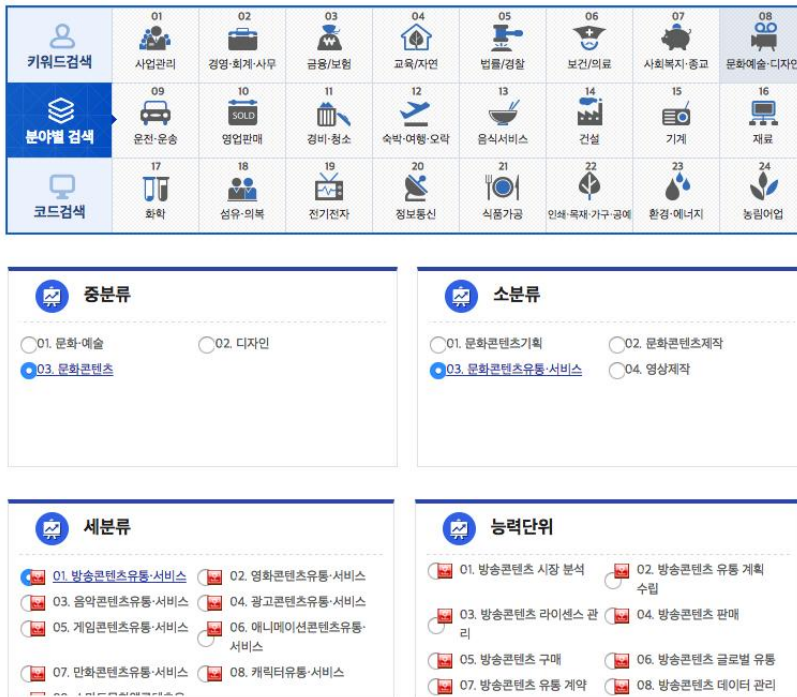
키워드검색

분야별 검색

코드검색

01 사업관리
02 경영·회계·사무
03 금융/보험
04 교육/자연
05 법률/경찰
06 보건/의료
07 사회복지·종교
08 문화예술·디자인

09 운전·운송
10 영업판매
11 경비·청소
12 숙박·여행·오락
13 음식서비스
14 건설
15 기계
16 재료

17 화학
18 섬유·의복
19 전기전자
20 정보통신
21 식품가공
22 인쇄·목재·가구·공예
23 환경·에너지
24 농림어업

SOLD

중분류

01. 문화·예술
02. 디자인
03. 문화콘텐츠

소분류

01. 문화콘텐츠기획
02. 문화콘텐츠제작
03. 문화콘텐츠유통·서비스
04. 영상제작

세분류

01. 방송콘텐츠유통·서비스
02. 영화콘텐츠유통·서비스
03. 음악콘텐츠유통·서비스
04. 광고콘텐츠유통·서비스
05. 게임콘텐츠유통·서비스
06. 애니메이션콘텐츠유통·서비스
07. 만화콘텐츠유통·서비스
08. 캐릭터유통·서비스
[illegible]

능력단위

01. 방송콘텐츠 시장 분석
02. 방송콘텐츠 유통 계획 수립
03. 방송콘텐츠 라이센스 관리
04. 방송콘텐츠 판매
05. 방송콘텐츠 구매
06. 방송콘텐츠 글로벌 유통
07. 방송콘텐츠 유통 계약
08. 방송콘텐츠 데이터 관리